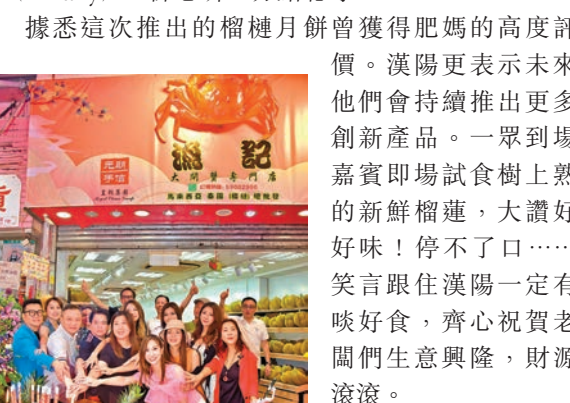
據悉這次推出的榴槤月餅曾獲得肥媽的高度評

價。漢陽更表示未來他們會持續推出更多創新產品。一眾到場嘉賓即場試食樹上熟的新鮮榴蓮，大讚好好味！停不了口……笑言跟住漢陽一定有啖好食，齊心祝賀老闆們生意興隆，財源滾滾。

肥媽推介

蟹記
大閘蟹專門店
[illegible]
59882396
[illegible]